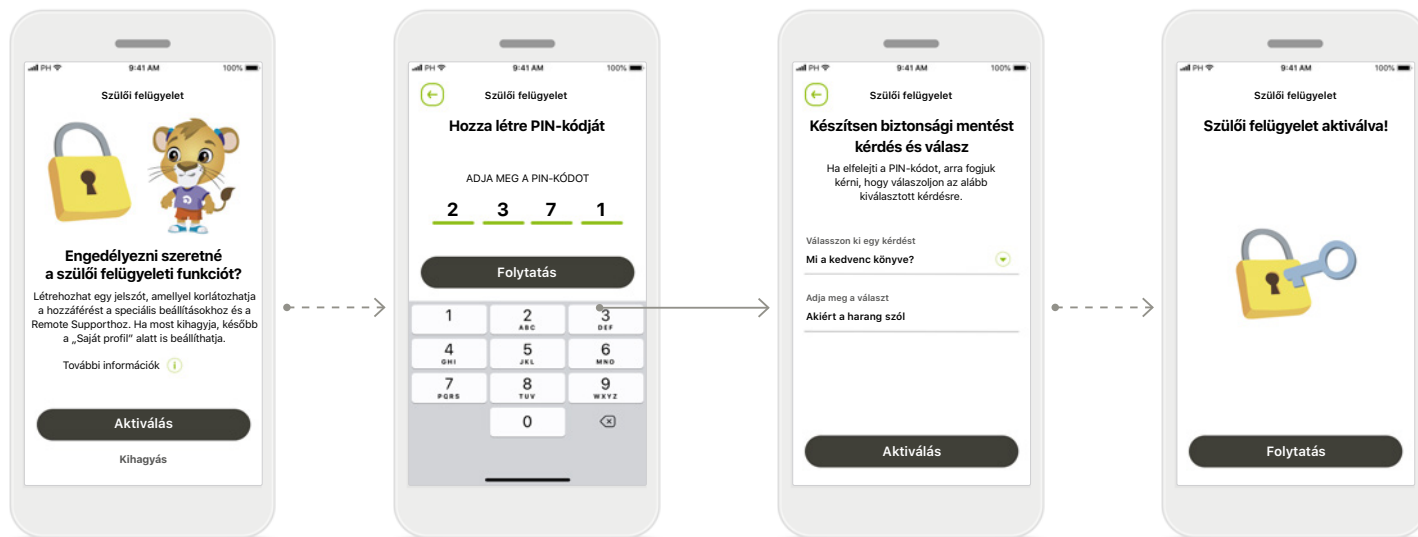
PH 9:41 AM 100%

Szülői felügyelet

Engedélyezni szeretné a szülői felügyeleti funkciót?

Létrehozhat egy jelszót, amellyel korlátozhatja a hozzáférést a speciális beállításokhoz és a Remote Supporthoz. Ha most kihagyja, később a „Saját profil” alatt is beállíthatja.

További információk

Aktiválás

Kihagyás

PH 9:41 AM 100%

Szülői felügyelet

Hozza létre PIN-kódját

ADJA MEG A PIN-KÓDOT

2 3 7 1

Folytatás

| 1 | 2 ABC | 3 DEF |
|---|---|---|
| 4 GHI | 5 JKL | 6 MNO |
| 7 PQRS | 8 TUV | 9 WXYZ |
| | 0 | |

PH 9:41 AM 100%

Szülői felügyelet

Készítsen biztonsági mentést kérdés és válasz

Ha elfelejti a PIN-kódot, arra fogjuk kérni, hogy válaszoljon az alább kiválasztott kérdésre.

Válasszon ki egy kérdést

Mi a kedvenc könyve?

Adja meg a választ

Akiért a harang szól

Aktiválás

PH 9:41 AM 100%

Szülői felügyelet

Szülői felügyelet aktiválva!

Folytatás